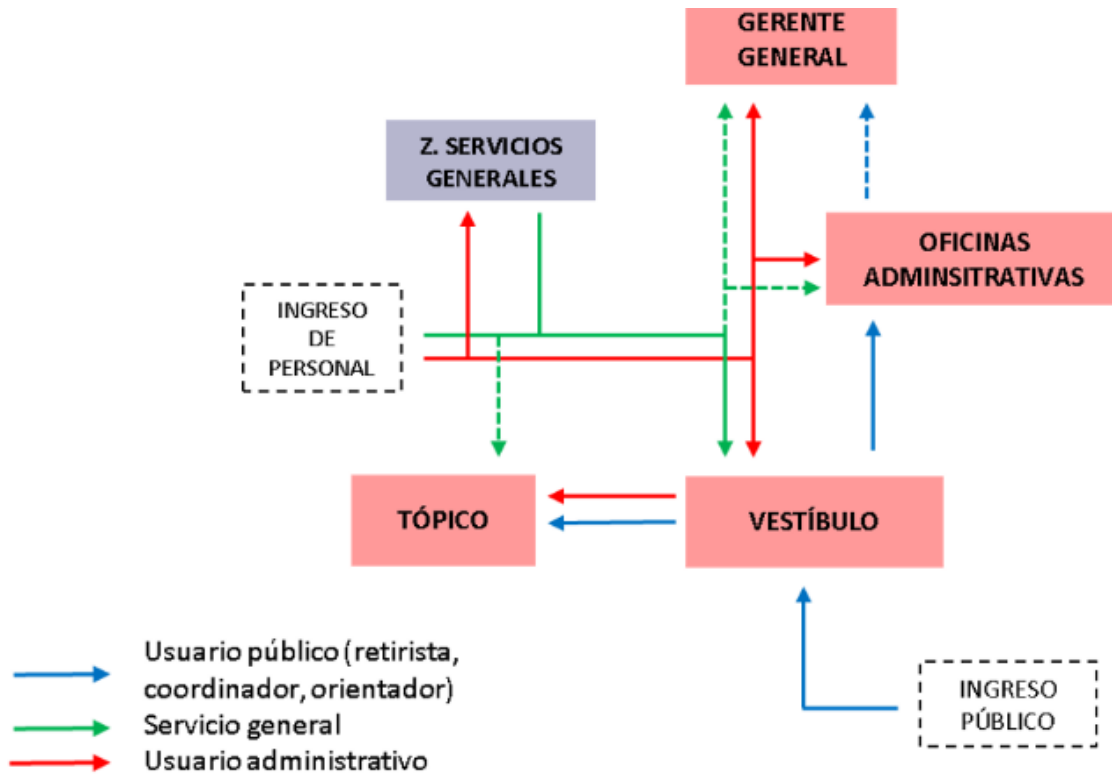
GERENTE GENERAL

Z. SERVICIOS GENERALES

OFICINAS ADMINSITRATIVAS

INGRESO DE PERSONAL

TÓPICO

VESTÍBULO

INGRESO PÚBLICO

Usuario público (retirista, coordinador, orientador)
Servicio general
Usuario administrativo